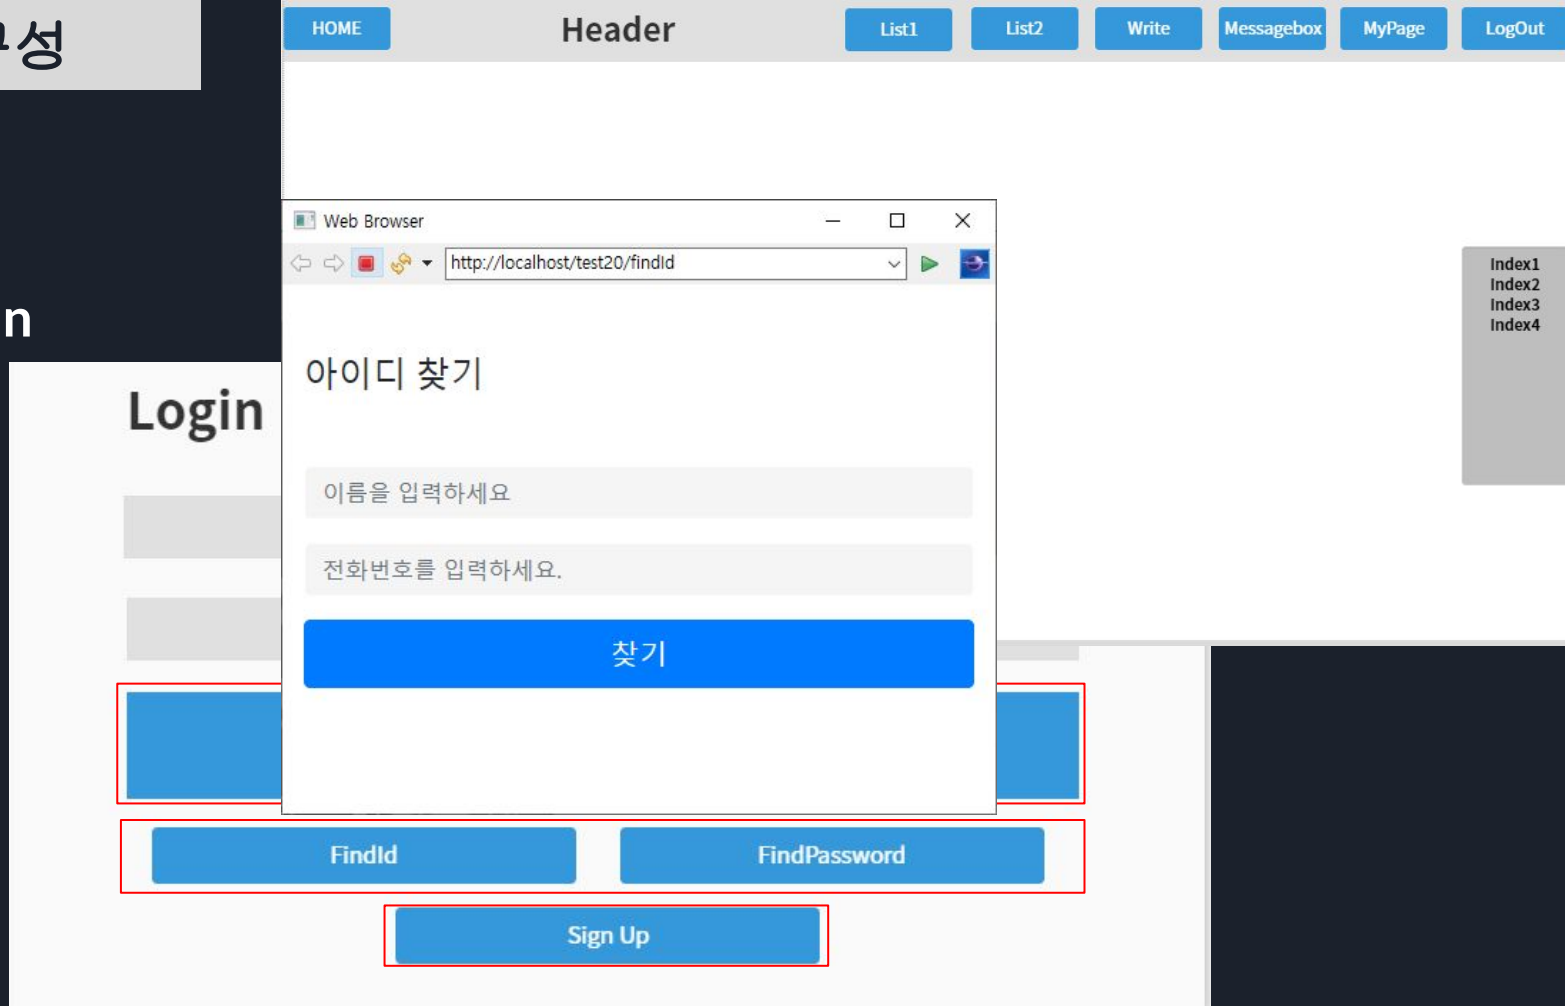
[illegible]성

n

HOME Header List1 List2 Write Messagebox MyPage LogOut

Web Browser

http://localhost/test20/findId

아이디 찾기

이름을 입력하세요

전화번호를 입력하세요.

찾기

Index1
Index2
Index3
Index4

Login

FindId FindPassword

Sign Up